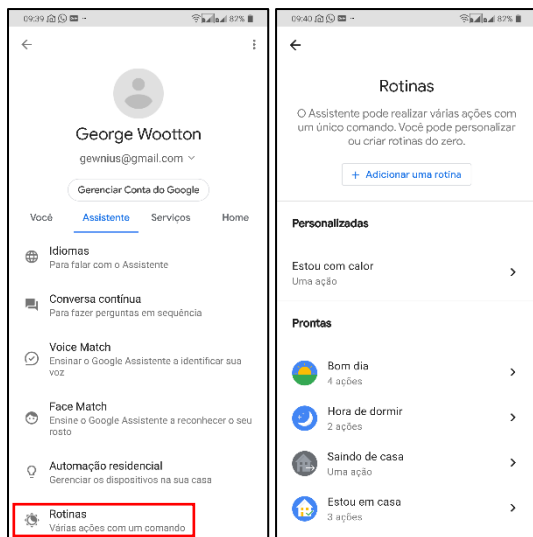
09:39 82%

George Wootton

gewnius@gmail.com

Gerenciar Conta do Google

Você Assistente Serviços Home

Idiomas
Para falar com o Assistente

Conversa contínua
Para fazer perguntas em sequência

Voice Match
Ensinar o Google Assistente a identificar sua voz

Face Match
Ensine o Google Assistente a reconhecer o seu rosto

Automação residencial
Gerenciar os dispositivos na sua casa

Rotinas
Várias ações com um comando

09:40 82%

Rotinas

O Assistente pode realizar várias ações com um único comando. Você pode personalizar ou criar rotinas do zero.

+ Adicionar uma rotina

Personalizadas

Estou com calor
Uma ação

Prontas

Bom dia
4 ações

Hora de dormir
2 ações

Saindo de casa
Uma ação

Estou em casa
3 ações